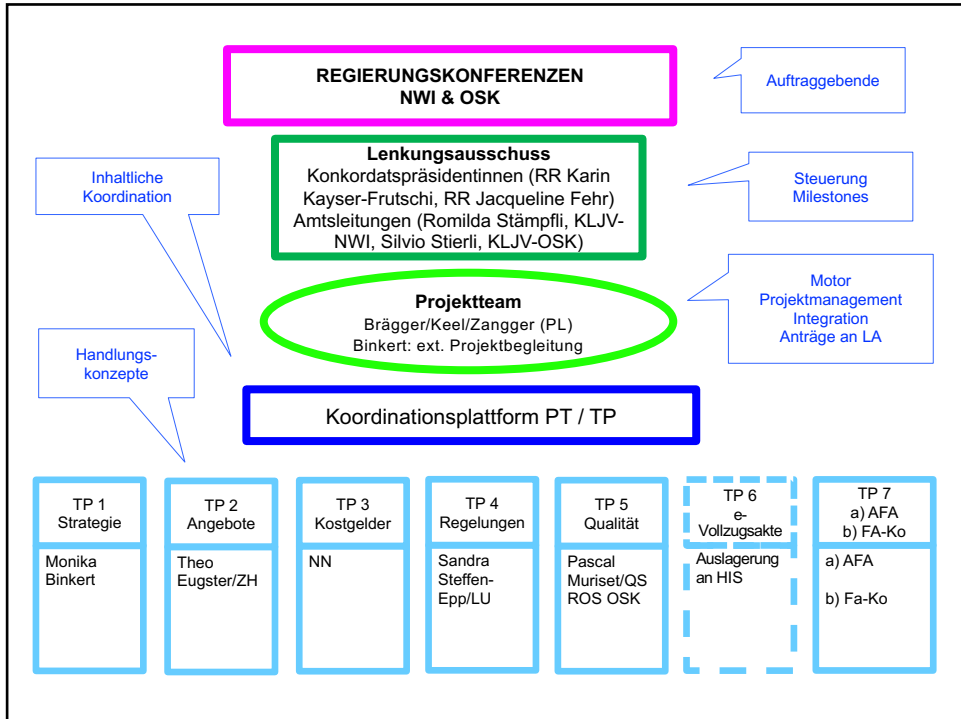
REGIERUNGSKONFERENZEN
NWI & OSK

Auftraggebende

Lenkungsausschuss
Konkordatspräsidentinnen (RR Karin Kayser-Frutschi, RR Jacqueline Fehr)
Amtsleitungen (Romilda Stämpfli, KLJV-NWI, Silvio Stierli, KLJV-OSK)

Inhaltliche Koordination

Steuerung Milestones

Projektteam
Brägger/Keel/Zangger (PL)
Binkert: ext. Projektbegleitung

Motor
Projektmanagement
Integration
Anträge an LA

Handlungs-konzepte

Koordinationsplattform PT / TP

TP 1
Strategie

Monika Binkert

TP 2
Angebote

Theo Eugster/ZH

TP 3
Kostgelder

NN

TP 4
Regelungen

Sandra Steffen-Epp/LU

TP 5
Qualität

Pascal Muriset/QS ROS OSK

TP 6
e-Vollzugsakte

Auslagerung an HIS

TP 7
a) AFA
b) FA-Ko

a) AFA

b) Fa-Ko